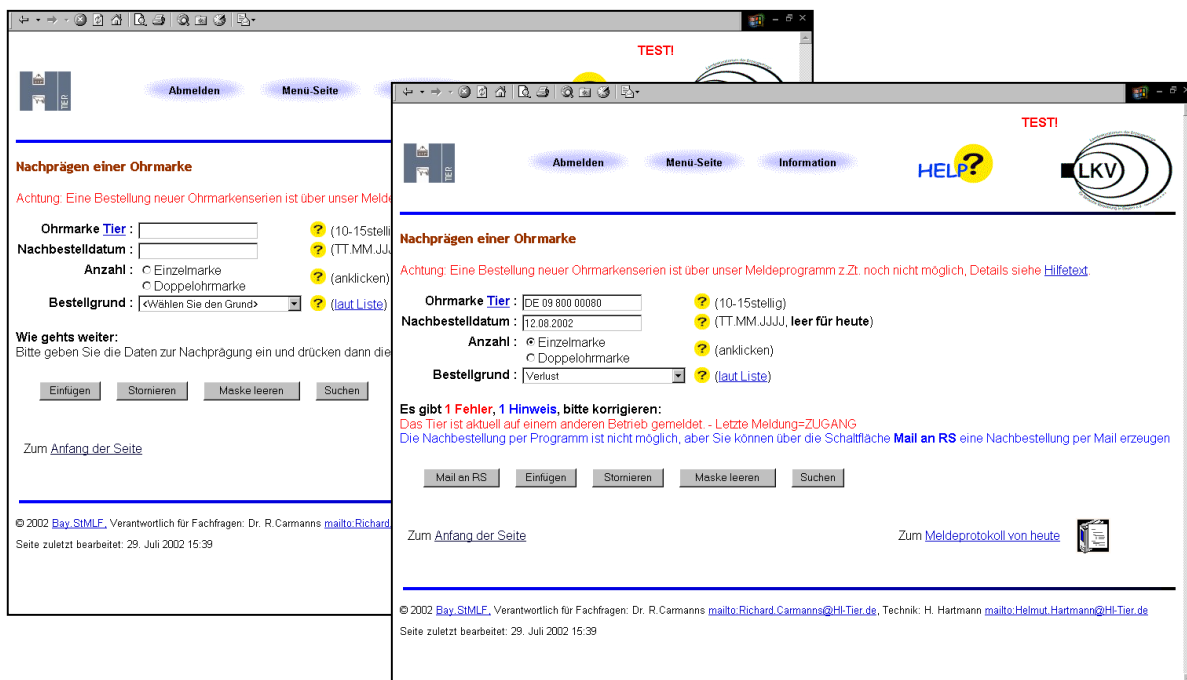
TEST!

Abmelden Menü-Seite

Nachprägen einer Ohrmarke

Achtung: Eine Bestellung neuer Ohrmarkenserien ist über unser Melde

Ohrmarke Tier : (10-15stelli

Nachbestelldatum : (TT.MM.JJJ

Anzahl : Einzelmarke Doppelohrmarke (anklicken)

Bestellgrund : <Wählen Sie den Grund> (laut Liste)

Wie gehts weiter:
Bitte geben Sie die Daten zur Nachprägung ein und drücken dann die

Einfügen Stornieren Maske leeren Suchen

Zum Anfang der Seite

© 2002 Bay.StMLF, Verantwortlich für Fachfragen: Dr. R.Carmanns mailto:Richard

Seite zuletzt bearbeitet: 29. Juli 2002 15:39

TEST!

Abmelden Menü-Seite Information HELP? LKV

Nachprägen einer Ohrmarke

Achtung: Eine Bestellung neuer Ohrmarkenserien ist über unser Meldeprogramm z.Zt. noch nicht möglich, Details siehe Hilfetext.

Ohrmarke Tier : DE 09 800 00080 (10-15stellig)

Nachbestelldatum : 12.08.2002 (TT.MM.JJJJ, leer für heute)

Anzahl : Einzelmarke Doppelohrmarke (anklicken)

Bestellgrund : Verlust (laut Liste)

Es gibt 1 Fehler, 1 Hinweis, bitte korrigieren:
Das Tier ist aktuell auf einem anderen Betrieb gemeldet. - Letzte Meldung=ZUGANG
Die Nachbestellung per Programm ist nicht möglich, aber Sie können über die Schaltfläche Mail an RS eine Nachbestellung per Mail erzeugen

Mail an RS Einfügen Stornieren Maske leeren Suchen

Zum Anfang der Seite

Zum Meldeprotokoll von heute

© 2002 Bay.StMLF, Verantwortlich für Fachfragen: Dr. R.Carmanns mailto:Richard.Carmanns@HI-Tier.de, Technik: H. Hartmann mailto:Helmut.Hartmann@HI-Tier.de

Seite zuletzt bearbeitet: 29. Juli 2002 15:39